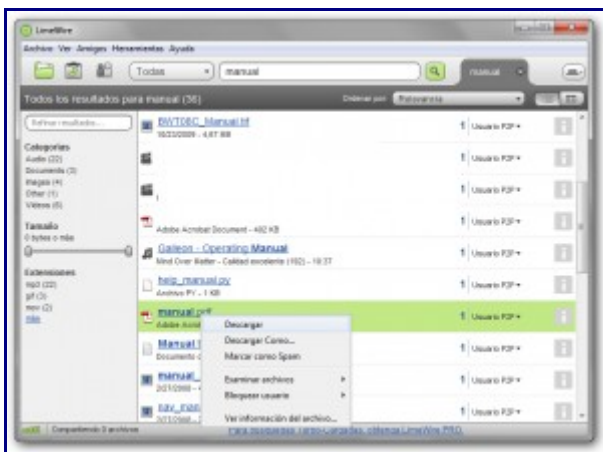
LimeWire

Archivo Ver Amigos Herramientas Ayuda

Todos

manual

manual

Todos los resultados para manual (36)

Ordenar por Relevancia

Refinar resultados...

Categorías
Audio (22)
Documents (3)
Images (4)
Other (1)
Videos (6)

Tamaño
0 bytes o más

Extensiones
mp3 (22)
gif (3)
mov (2)
más

BWT08C_Manual.tif
10/23/2009 - 4.87 KB

Usuario P2P

Usuario P2P

Usuario P2P

Adobe Acrobat Document - 482 KB

Usuario P2P

Galeon - Operating Manual
Mind Over Matter - Calidad excelente (192) - 10:37

Usuario P2P

help_manual.py
Archivo PY - 1 KB

Usuario P2P

manual.pdf
Adobe Acrob

Usuario P2P

Manual
Documento

Usuario P2P

manual
2/21/2008

Usuario P2P

ddy_man
2/21/2008

Usuario P2P

Descargar
Descargar Como...
Marcar como Spam
Examinar archivos
Bloquear usuario
Ver información del archivo...

Compartiendo 0 archivos

Para búsquedas rápido-Cargadas, obtenga LimeWire PRO.